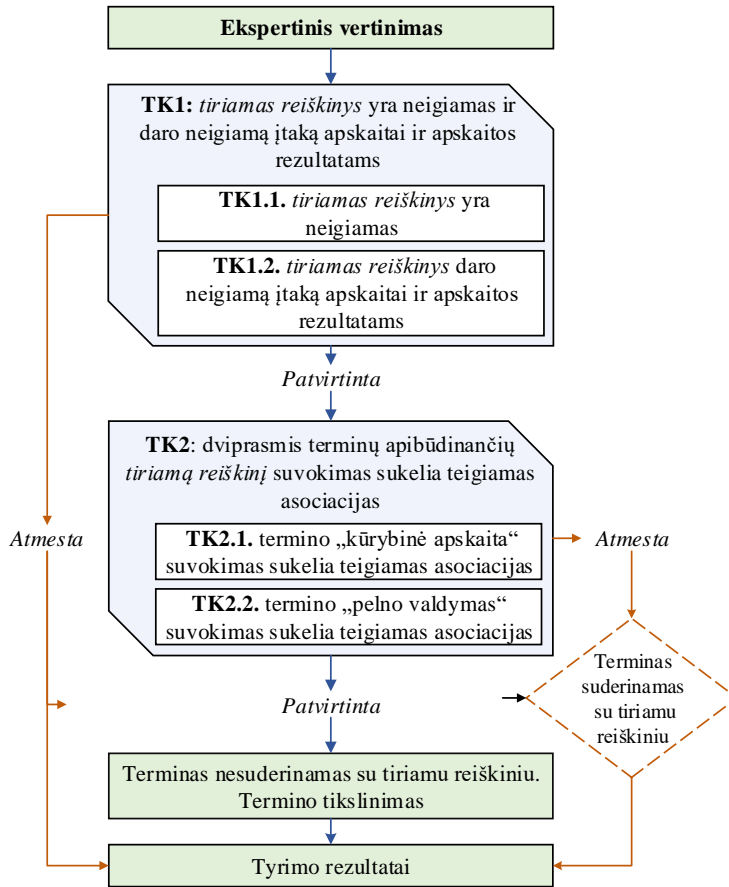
**Ekspertinis vertinimas**

**TK1:** *tiriamas reiškinys* yra neigiamas ir daro neigiamą įtaką apskaitai ir apskaitos rezultatams

**TK1.1.** *tiriamas reiškinys* yra neigiamas

**TK1.2.** *tiriamas reiškinys* daro neigiamą įtaką apskaitai ir apskaitos rezultatams

*Patvirtinta*

**TK2**: dviprasmis terminų apibūdinančių *tiriamą reiškinį* suvokimas sukelia teigiamas asociacijas

**TK2.1.** termino „kūrybinė apskaita“ suvokimas sukelia teigiamas asociacijas

**TK2.2.** termino „pelno valdymas“ suvokimas sukelia teigiamas asociacijas

*Atmesta*

*Atmesta*

Terminas suderinamas su tiriamu reiškiniu

*Patvirtinta*

Terminas nesuderinamas su tiriamu reiškiniu. Termino tikslinimas

Tyrimo rezultatai